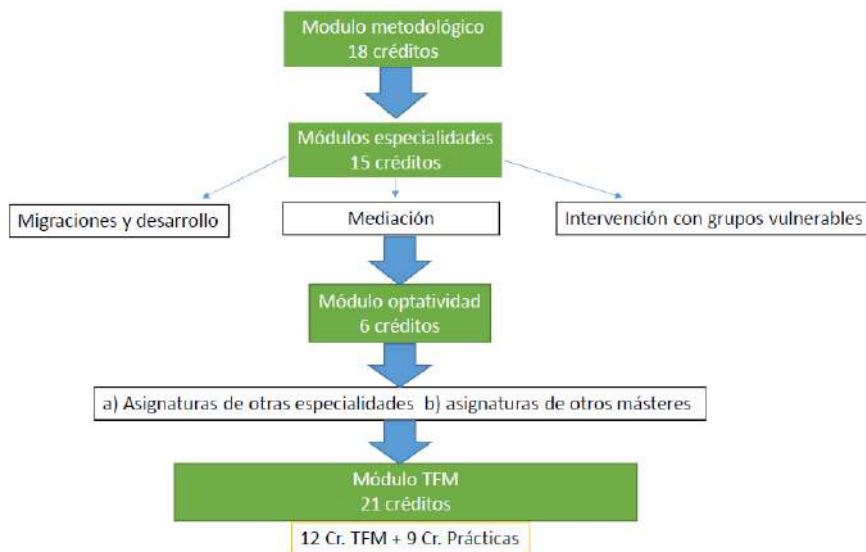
Modulo metodológico
18 créditos

Módulos especialidades
15 créditos

Migraciones y desarrollo

Mediación

Intervención con grupos vulnerables

Módulo optatividad
6 créditos

a) Asignaturas de otras especialidades b) asignaturas de otros másteres

Módulo TFM
21 créditos

12 Cr. TFM + 9 Cr. Prácticas